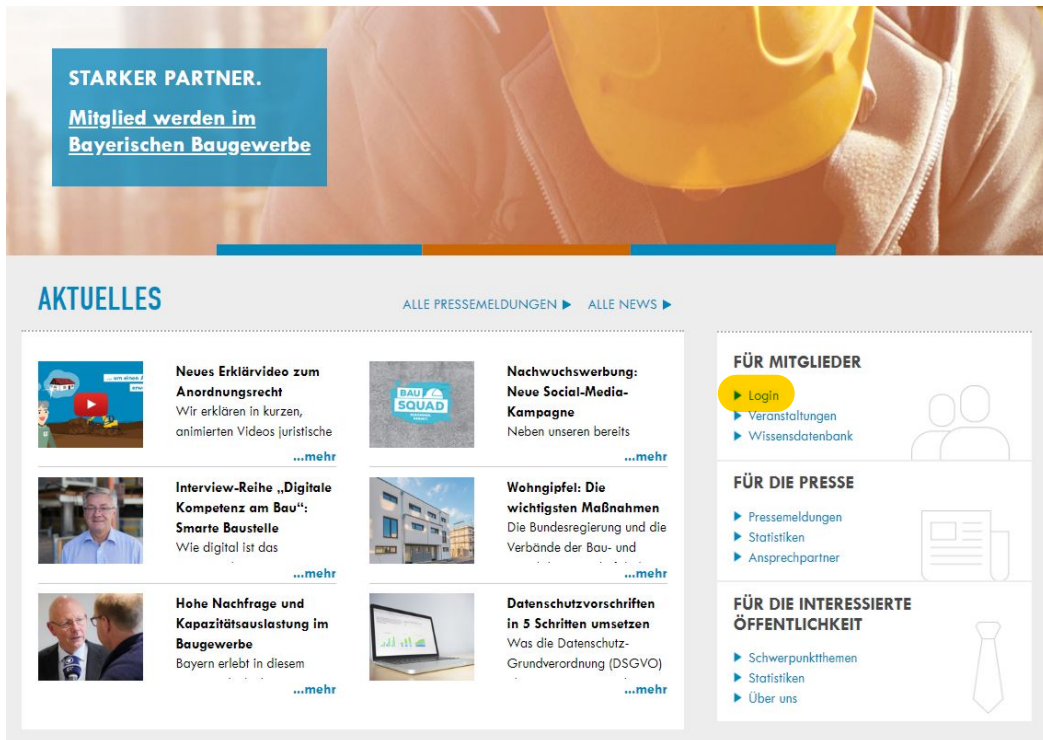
STARKER PARTNER.

Mitglied werden im Bayerischen Baugewerbe

AKTUELLES

ALLE PRESSEMELDUNGEN ▶ ALLE NEWS ▶

Neues Erklärvideo zum Anordnungsrecht
Wir erklären in kurzen, animierten Videos juristische
...mehr

Nachwuchswerbung: Neue Social-Media-Kampagne
Neben unseren bereits
...mehr

Interview-Reihe „Digitale Kompetenz am Bau“: Smarte Baustelle
Wie digital ist das
...mehr

Wohngipfel: Die wichtigsten Maßnahmen
Die Bundesregierung und die Verbände der Bau- und
...mehr

Hohe Nachfrage und Kapazitätsauslastung im Baugewerbe
Bayern erlebt in diesem
...mehr

Datenschutzvorschriften in 5 Schritten umsetzen
Was die Datenschutz-Grundverordnung (DSGVO)
...mehr

FÜR MITGLIEDER
▶ Login
▶ Veranstaltungen
▶ Wissensdatenbank

FÜR DIE PRESSE
▶ Pressemeldungen
▶ Statistiken
▶ Ansprechpartner

FÜR DIE INTERESSIERTE ÖFFENTLICHKEIT
▶ Schwerpunktthemen
▶ Statistiken
▶ Über uns